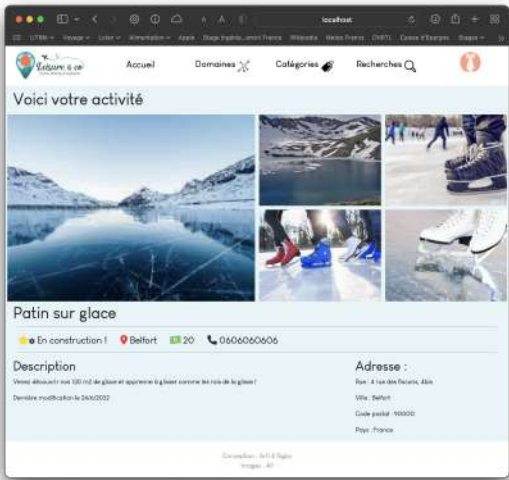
localhost

UTBM Voyage Loisir Alimentation Apple Stage Ingénie...ement France Wikipedia Météo France CNRTL Caisse d'Epargne Stages

Leisure & co

Accueil

Domaines

Catégories

Recherches

Voici votre activité

Patin sur glace

En construction ! Belfort 20 0606060606

Description

Venez découvrir nos 120 m2 de glace et apprenez à glisser comme les rois de la glace !

Dernière modification le 24/6/2022

Adresse :

Rue : 4 rue des fleurs, 4bis

Ville : Belfort

Code postal : 90000

Pays : France

Conception : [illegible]

Images : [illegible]